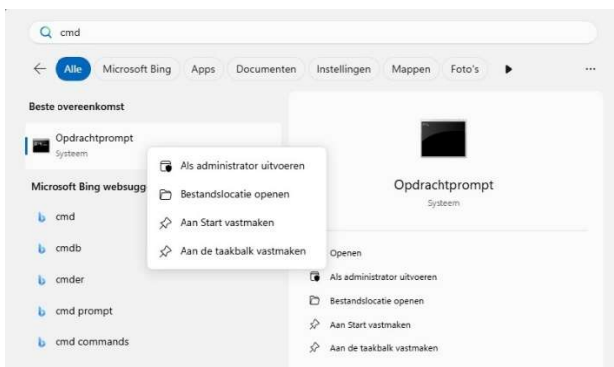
cmd

Alle Microsoft Bing Apps Documenten Instellingen Mappen Foto's ...

Beste overeenkomst

Opdrachtprompt
Systeem

Als administrator uitvoeren
Bestandslocatie openen
Aan Start vastmaken
Aan de taakbalk vastmaken

Microsoft Bing websugg

cmd
cmdb
cmder
cmd prompt
cmd commands

Opdrachtprompt
Systeem

Openen
Als administrator uitvoeren
Bestandslocatie openen
Aan Start vastmaken
Aan de taakbalk vastmaken